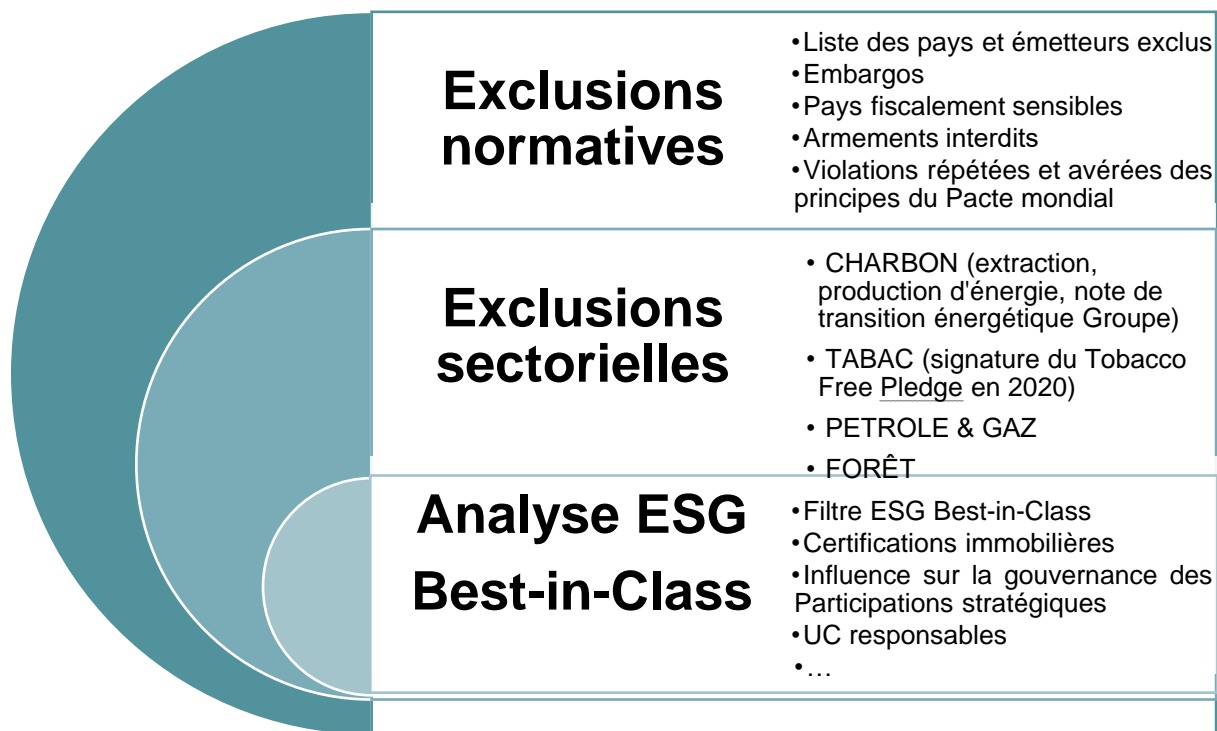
Exclusions normatives

•Liste des pays et émetteurs exclus
•Embargos
•Pays fiscalement sensibles
•Armements interdits
•Violations répétées et avérées des principes du Pacte mondial

Exclusions sectorielles

• CHARBON (extraction, production d'énergie, note de transition énergétique Groupe)
• TABAC (signature du Tobacco Free Pledge en 2020)
• PETROLE & GAZ
• FORÊT

Analyse ESG Best-in-Class

•Filtre ESG Best-in-Class
•Certifications immobilières
•Influence sur la gouvernance des Participations stratégiques
•UC responsables
•…